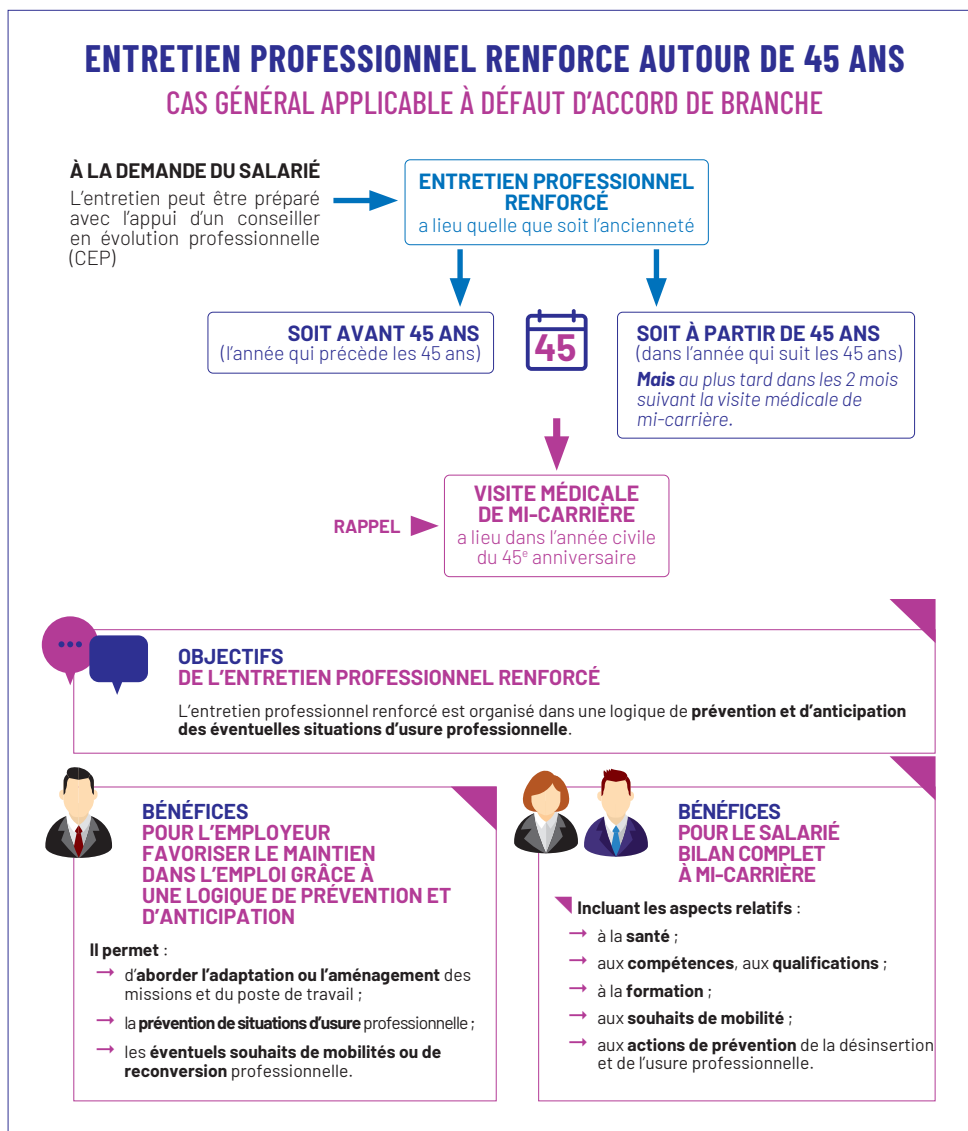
ENTRETIEN PROFESSIONNEL RENFORCE AUTOUR DE 45 ANS
CAS GÉNÉRAL APPLICABLE À DÉFAUT D'ACCORD DE BRANCHE

À LA DEMANDE DU SALARIÉ
L'entretien peut être préparé avec l'appui d'un conseiller en évolution professionnelle (CEP)

ENTRETIEN PROFESSIONNEL RENFORCÉ
a lieu quelle que soit l'ancienneté

SOIT AVANT 45 ANS
(l'année qui précède les 45 ans)

45

SOIT À PARTIR DE 45 ANS
(dans l'année qui suit les 45 ans)
Mais au plus tard dans les 2 mois suivant la visite médicale de mi-carrière.

RAPPEL

VISITE MÉDICALE DE MI-CARRIÈRE
a lieu dans l'année civile du 45$^e$ anniversaire

OBJECTIFS
DE L'ENTRETIEN PROFESSIONNEL RENFORCÉ
L'entretien professionnel renforcé est organisé dans une logique de prévention et d'anticipation des éventuelles situations d'usure professionnelle.

BÉNÉFICES
POUR L'EMPLOYEUR
FAVORISER LE MAINTIEN DANS L'EMPLOI GRÂCE À UNE LOGIQUE DE PRÉVENTION ET D'ANTICIPATION

Il permet :
→ d'aborder l'adaptation ou l'aménagement des missions et du poste de travail ;
→ la prévention de situations d'usure professionnelle ;
→ les éventuels souhaits de mobilités ou de reconversion professionnelle.

BÉNÉFICES
POUR LE SALARIÉ
BILAN COMPLET À MI-CARRIÈRE

Incluant les aspects relatifs :
→ à la santé ;
→ aux compétences, aux qualifications ;
→ à la formation ;
→ aux souhaits de mobilité ;
→ aux actions de prévention de la désinsertion et de l'usure professionnelle.